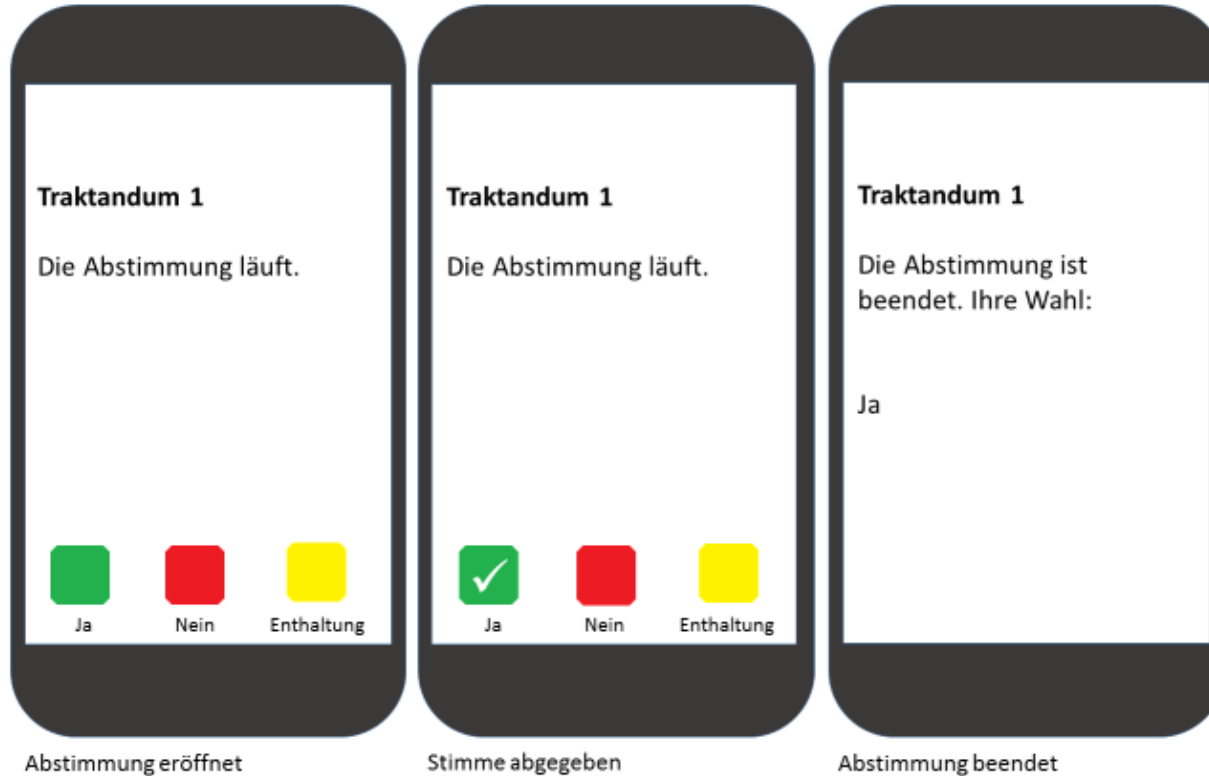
Traktandum 1

Die Abstimmung läuft.

Ja
Nein
Enthaltung

Abstimmung eröffnet

Traktandum 1

Die Abstimmung läuft.

Ja
Nein
Enthaltung

Stimme abgegeben

Traktandum 1

Die Abstimmung ist beendet. Ihre Wahl:

Ja

Abstimmung beendet